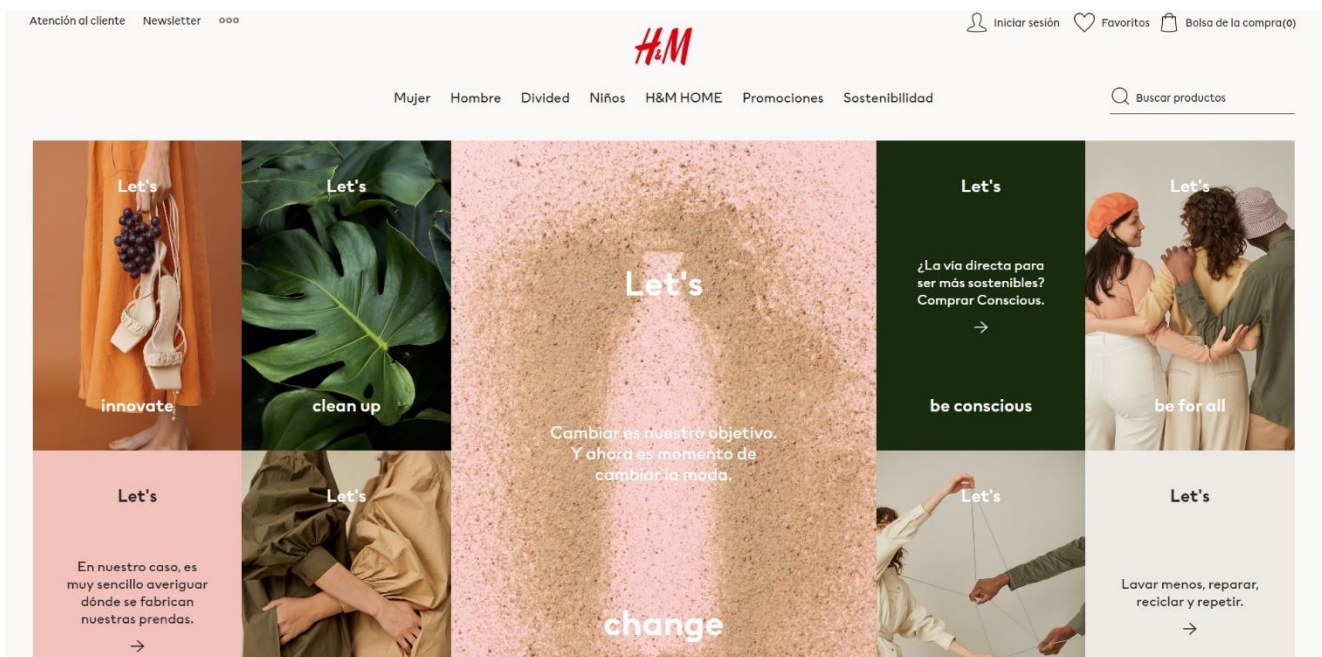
Atención al cliente Newsletter ooo

H&M

Iniciar sesión Favoritos Bolsa de la compra(0)

Mujer Hombre Divided Niños H&M HOME Promociones Sostenibilidad

Buscar productos

Let's

innovate

Let's

clean up

Let's

Cambiar es nuestro objetivo. Y ahora es momento de cambiar la moda.

change

Let's

¿La vía directa para ser más sostenibles? Comprar Conscious.

→

be conscious

Let's

be for all

Let's

En nuestro caso, es muy sencillo averiguar dónde se fabrican nuestras prendas.

→

Let's

Let's

Let's

Lavar menos, reparar, reciclar y repetir.

→